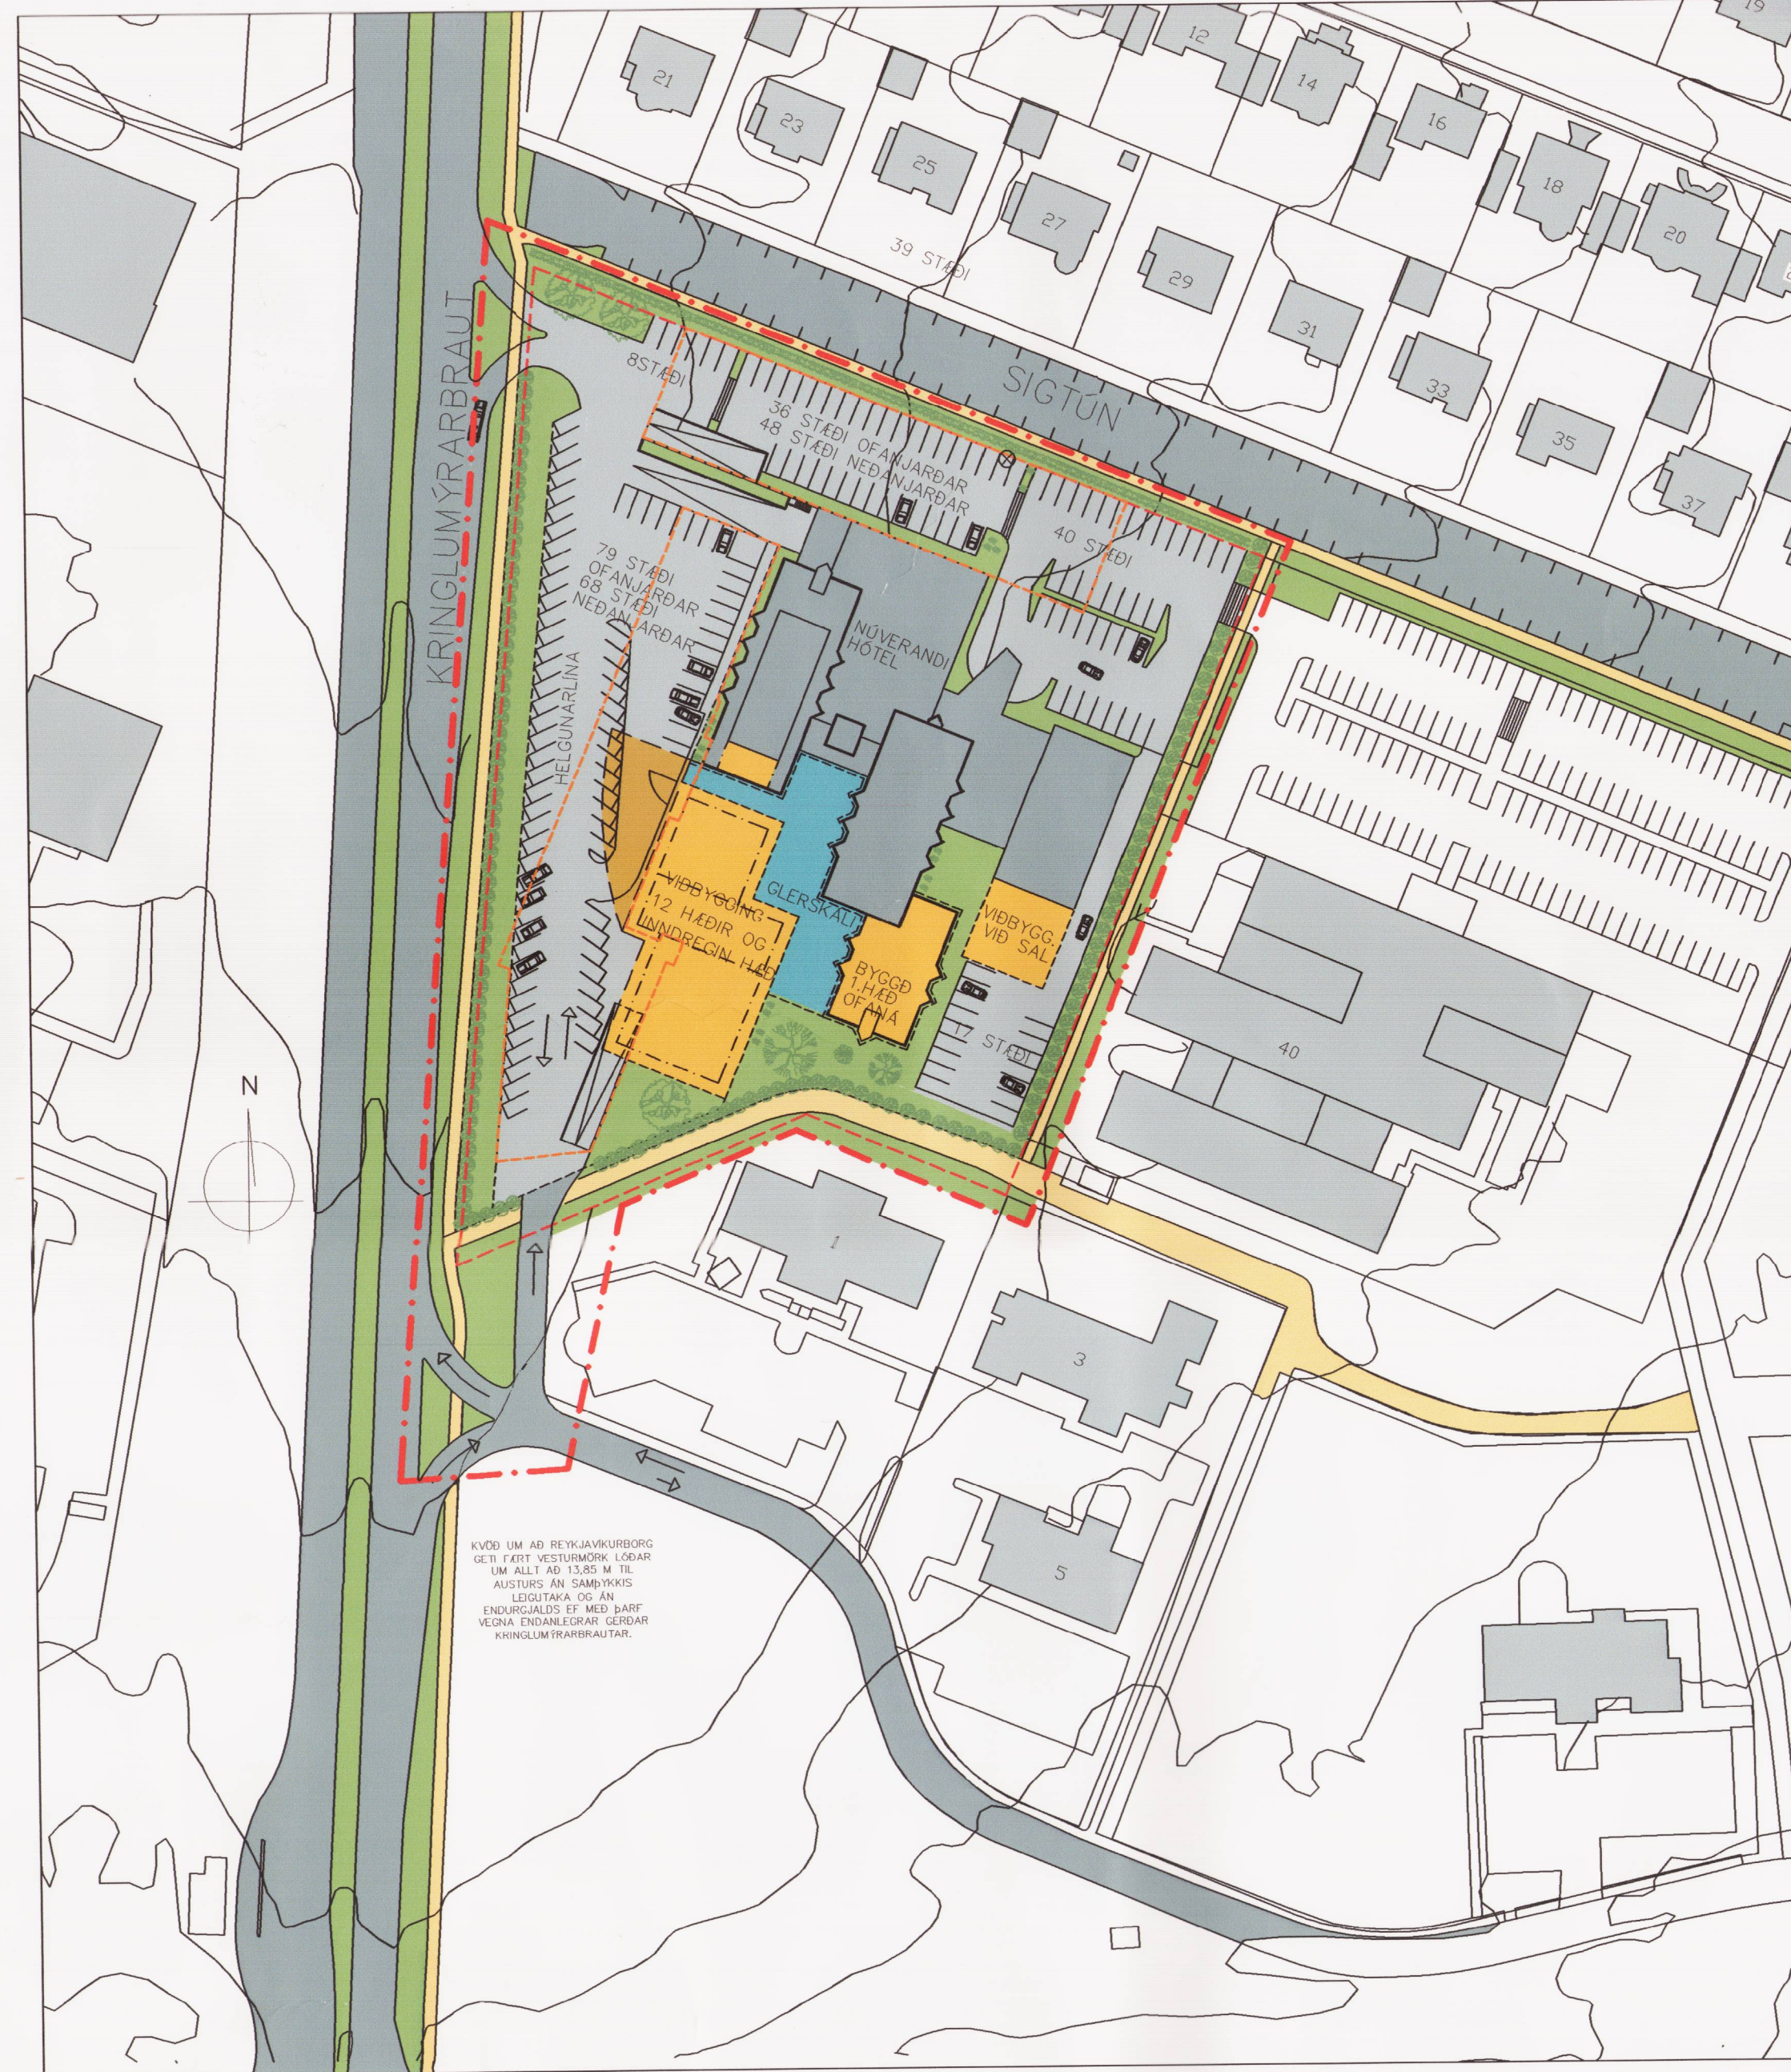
19
12
14
21
23
16
25
18
27
20
39 STÆÐI
29
31
SIGTÚN
33
35
37
8STÆÐI
36 STÆÐI OFANJARÐAR
48 STÆÐI NEÐANJARÐAR
KRINGLUMÝRARBRAUT
79 STÆÐI OFANJARÐAR
68 STÆÐI NEÐANJARÐAR
40 STÆÐI
NÚVERANDI HÓTEL
HELGUNARLÍNA
VIÐBYGGING 12 HÆÐIR OG INNDREGIN HÆÐ
GLERSKÁLI
BYGGÐ 1.HÆÐ OFANÁ
VIÐBYGG. VIÐ SAL
STÆÐI
40
N
1
3
5
KVÖÐ UM AÐ REYKJAVÍKURBORG GETI FÆRT VESTURMÖRK LÓÐAR UM ALLT AÐ 13,85 M TIL AUSTURS ÁN SAMÞYKKIS LEIGUTAKA OG ÁN ENDURGJALDS EF MEÐ ÞARF VEGNA ENDANLEGRAR GERÐAR KRINGLUMÝRARBRAUTAR.